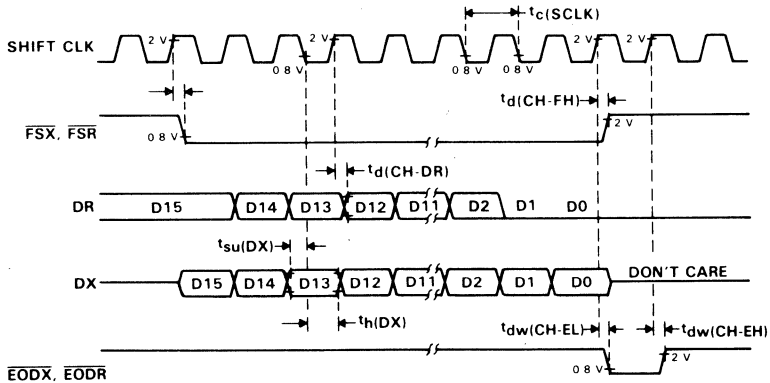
$t_{c(SCLK)}$

SHIFT CLK

2 V

2 V

2 V

2 V

0 8 V

0 8 V

0 8 V

$t_{d(CH-FH)}$

$\overline{FSX}$, $\overline{FSR}$

0 8 V

2 V

$t_{d(CH-DR)}$

DR

D15

D14

D13

D12

D11

D2

D1

D0

$t_{su(DX)}$

DX

D15

D14

D13

D12

D11

D2

D1

D0

DON'T CARE

$t_{h(DX)}$

$t_{dw(CH-EL)}$

$t_{dw(CH-EH)}$

2 V

0 8 V

$\overline{EODX}$, $\overline{EODR}$